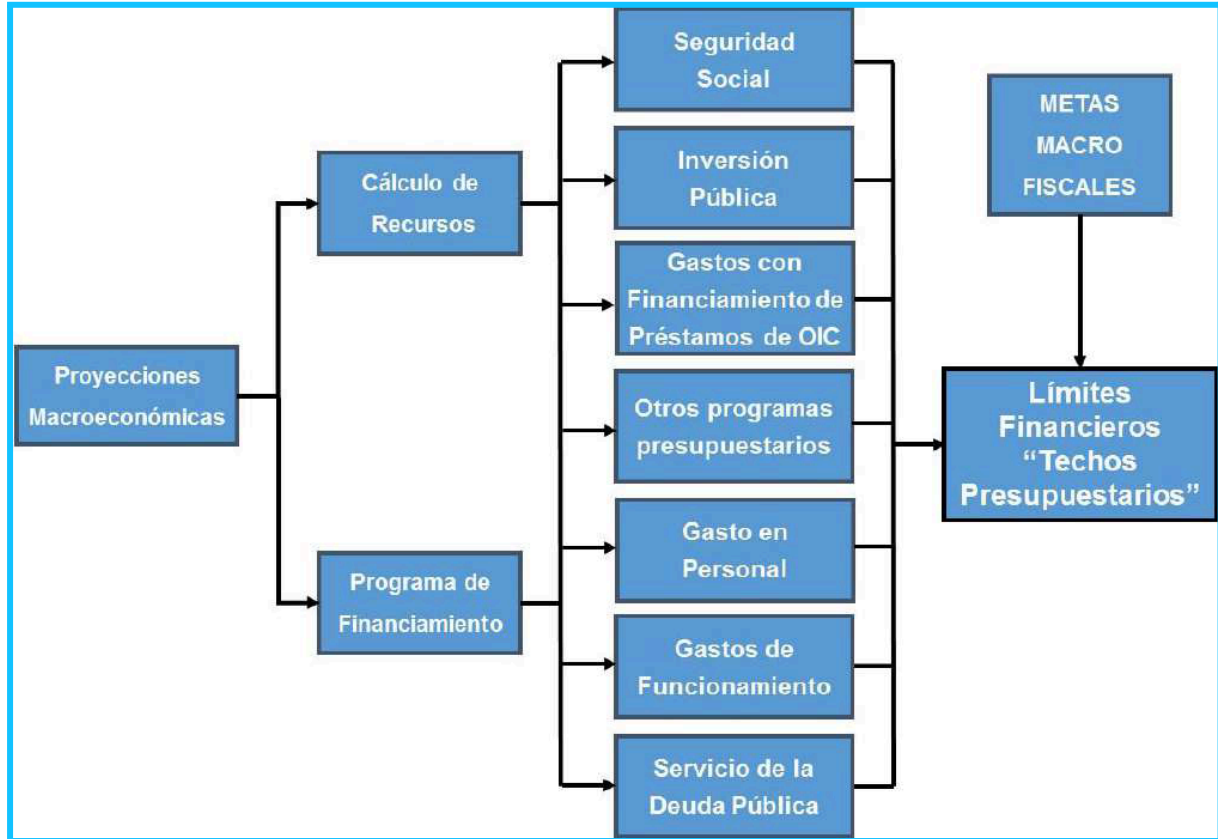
Proyecciones Macroeconómicas

Cálculo de Recursos

Programa de Financiamiento

Seguridad Social

Inversión Pública

Gastos con Financiamiento de Préstamos de OIC

Otros programas presupuestarios

Gasto en Personal

Gastos de Funcionamiento

Servicio de la Deuda Pública

METAS MACRO FISCALES

Límites Financieros “Techos Presupuestarios”